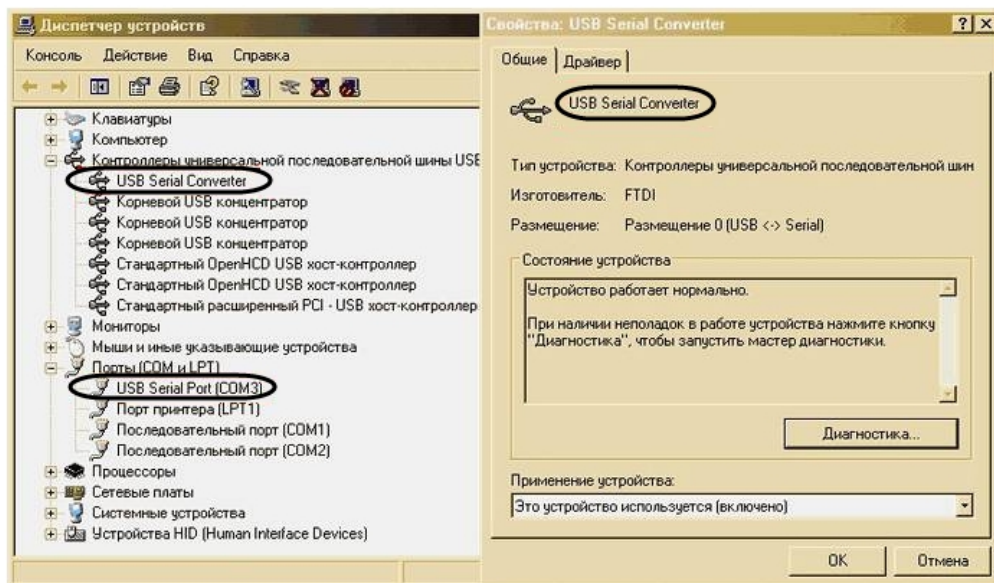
Диспетчер устройств

Консоль Действие Вид Справка

Клавиатуры
Компьютер
Контроллеры универсальной последовательной шины USB
USB Serial Converter
Корневой USB концентратор
Корневой USB концентратор
Корневой USB концентратор
Стандартный OpenHCD USB хост-контроллер
Стандартный OpenHCD USB хост-контроллер
Стандартный расширенный PCI - USB хост-контроллер
Мониторы
Мыши и иные указывающие устройства
Порты (COM и LPT)
USB Serial Port (COM3)
Порт принтера (LPT1)
Последовательный порт (COM1)
Последовательный порт (COM2)
Процессоры
Сетевые платы
Системные устройства
Устройства HID (Human Interface Devices)

Свойства: USB Serial Converter ? X

Общие Драйвер

USB Serial Converter

Тип устройства: Контроллеры универсальной последовательной шин

Изготовитель: FTDI

Размещение: Размещение 0 (USB <-> Serial)

Состояние устройства

Устройство работает нормально.

При наличии неполадок в работе устройства нажмите кнопку "Диагностика", чтобы запустить мастер диагностики.

Диагностика...

Применение устройства:

Это устройство используется (включено)

OK Отмена